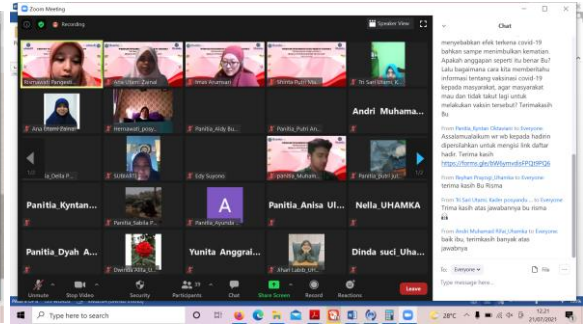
Zoom Meeting

Recording

Speaker View

Chat

Rismawati Pangesti...
Arie Utami Zainal
Imas Ariansari
Shinta Putri Ma...
Tri Sari Utami_K...
Ana Utami Zainal
Hernawati_psyp...
Panitia_Aldy Bu...
Panitia_Putri An...
Andri Muhama...
la_Della P...
SUBHAN
Edy Suyono
panitia_Muham...
Panitia_Putri Lui...
Panitia_Kyntan...
Panitia_Sabila P...
Panitia_Ayunda ...
Panitia_Anisa Ul...
Nella UHAMKA
Panitia_Dyah A...
Dwinda Alfa_U...
Yunita Anggral...
Khair Lubb_Uh...
Dinda suci_Uha...

menyebabkan efek terkena covid-19 bahkan sampe meninggal kematian. Apakah anggapan seperti itu benar Bu? Lalu bagaimana cara kita memberitahu informasi tentang vaksinasi covid-19 kepada masyarakat, agar masyarakat mau dan tidak takut lagi untuk melakukan vaksin tersebut? Terimakasih Bu

From Panitia_Kyntan Oktaviani to Everyone:
Assalamualaikum wr wb kepada hadirin dipersilahkan untuk mengisi link daftar hadir. Terima kasih
https://forms.gle/8W6amvdaFPQ9PQ6

From Reyhan Prayogi_Uhamka to Everyone:
terima kasih Bu Risma

From Tri Sari Utami, Kader posyandu ... to Everyone:
Trima kasih atas jawabannya bu risma

From Andri Muhamad Rifai_Uhamka to Everyone:
baik ibu, terimakasih banyak atas jawabnya

To: Everyone
File
Type message here...

Unmute
Stop Video
Security
Participants 51
Chat
Share Screen
Record
Reactions
Leave

Type here to search
28°C
12.21
21/07/2021